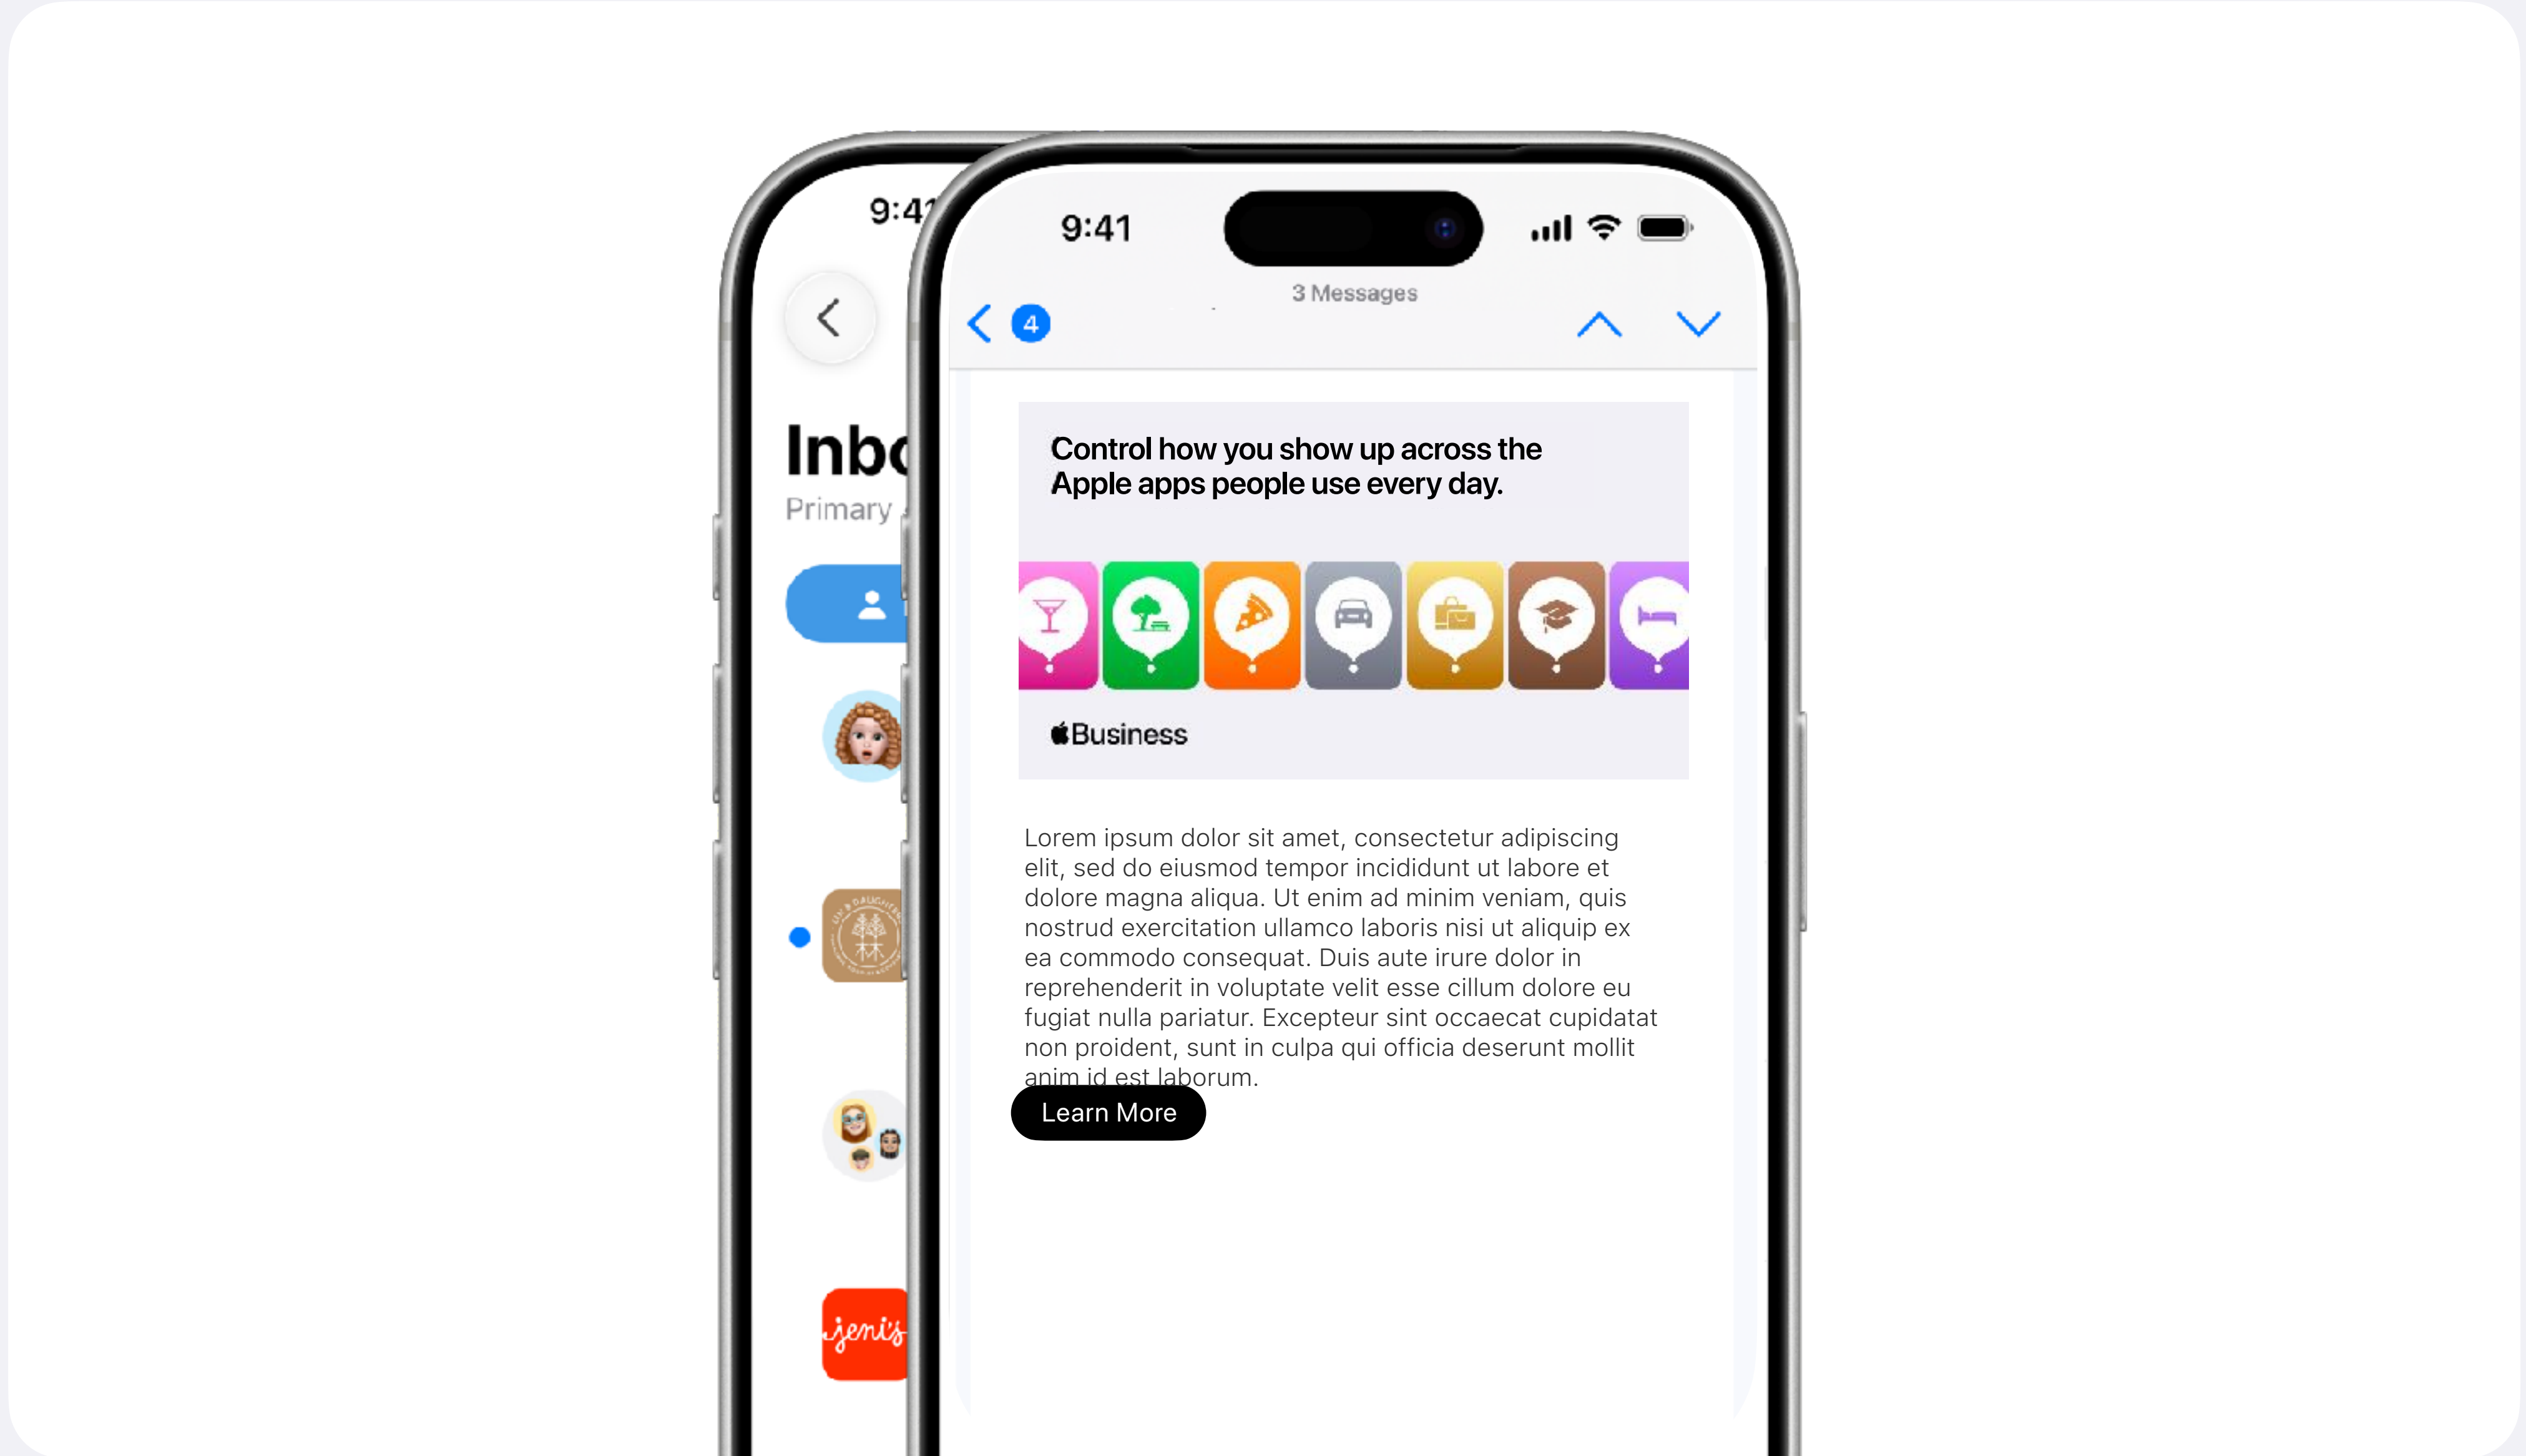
9:41

Inbo
Primary

jeni's

9:41

3 Messages

4

Control how you show up across the Apple apps people use every day.

Business

Lorem ipsum dolor sit amet, consectetur adipiscing elit, sed do eiusmod tempor incididunt ut labore et dolore magna aliqua. Ut enim ad minim veniam, quis nostrud exercitation ullamco laboris nisi ut aliquip ex ea commodo consequat. Duis aute irure dolor in reprehenderit in voluptate velit esse cillum dolore eu fugiat nulla pariatur. Excepteur sint occaecat cupidatat non proident, sunt in culpa qui officia deserunt mollit anim id est laborum.

Learn More